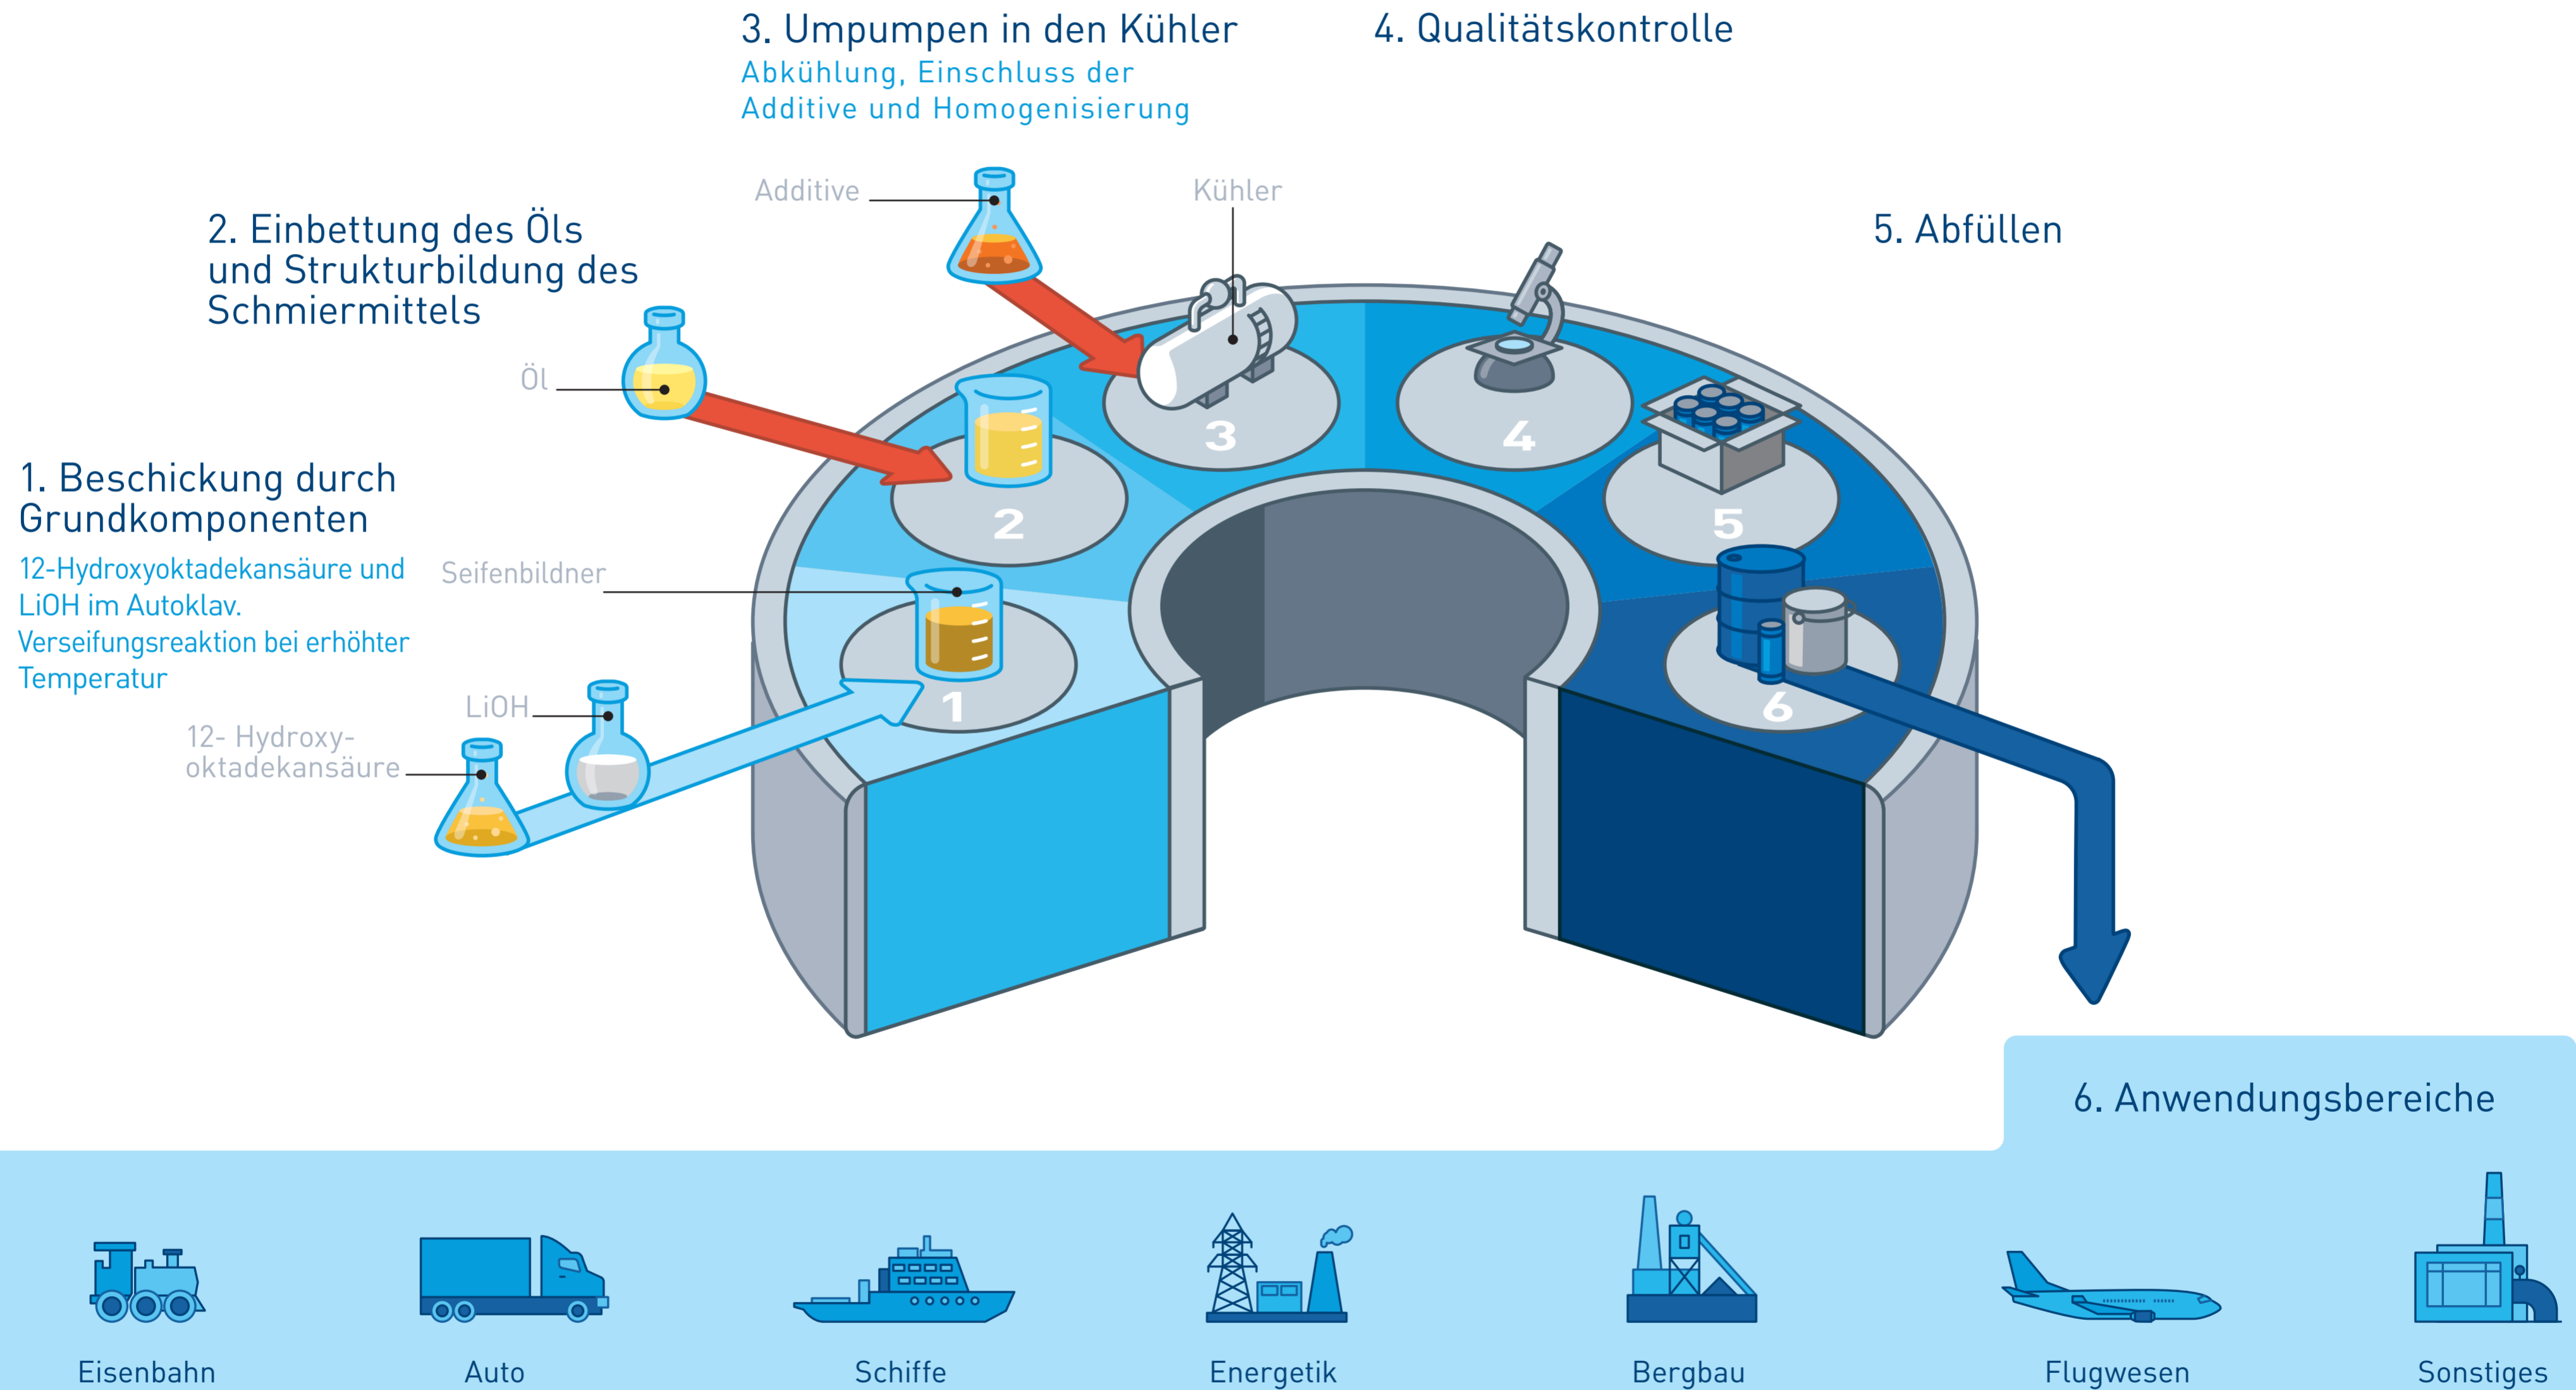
3. Umpumpen in den Kühler
Abkühlung, Einschluss der Additive und Homogenisierung

4. Qualitätskontrolle

2. Einbettung des Öls und Strukturbildung des Schmiermittels

Additive

Kühler

5. Abfüllen

Öl

1. Beschickung durch Grundkomponenten
12-Hydroxyoktadekansäure und LiOH im Autoklav. Verseifungsreaktion bei erhöhter Temperatur

Seifenbildner

LiOH

12- Hydroxy-oktadekansäure

3

4

2

5

1

6

6. Anwendungsbereiche

Eisenbahn

Auto

Schiffe

Energetik

Bergbau

Flugwesen

Sonstiges